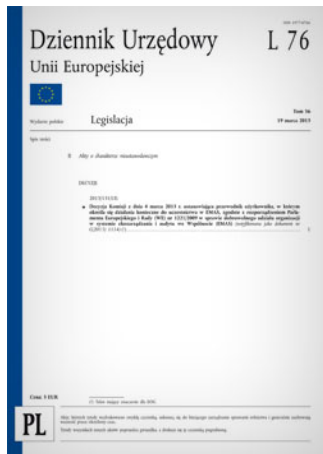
ISSN 1977-0766

Dziennik Urzędowy Unii Europejskiej

L 76

Wydanie polskie

Legislacja

Tom 56
19 marca 2013

Spis treści

II Akty o charakterze nieustawodawczym

DECYZJE

2013/131/UE:

★ Decyzja Komisji z dnia 4 marca 2013 r. ustanawiająca przewodnik użytkownika, w którym określa się działania konieczne do uczestnictwa w EMAS, zgodnie z rozporządzeniem Parlamentu Europejskiego i Rady (WE) nr 1221/2009 w sprawie dobrowolnego udziału organizacji w systemie ekozarządzania i audytu we Wspólnocie (EMAS) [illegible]

(1) Tekst mający znaczenie dla EOG.

Cena: 5 EUR

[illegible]

PL